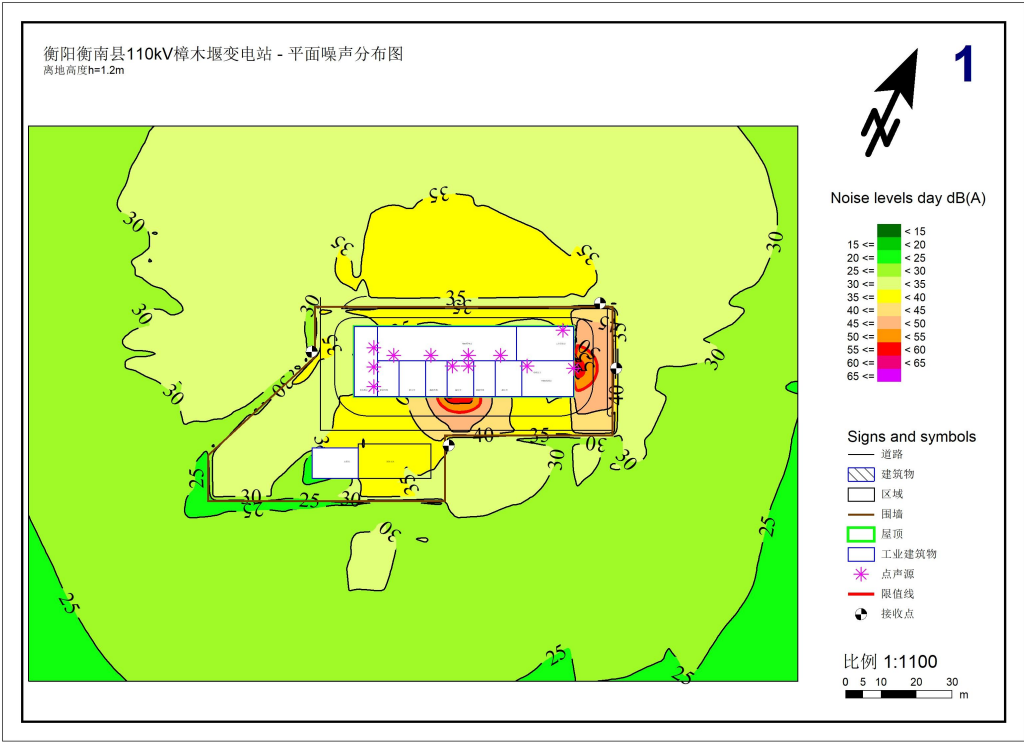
衡阳衡南县110kV樟木堰变电站 - 平面噪声分布图
离地高度h=1.2m

1

Noise levels day dB(A)

| | |
|---|---|
| | < 15 |
| 15 <= | < 20 |
| 20 <= | < 25 |
| 25 <= | < 30 |
| 30 <= | < 35 |
| 35 <= | < 40 |
| 40 <= | < 45 |
| 45 <= | < 50 |
| 50 <= | < 55 |
| 55 <= | < 60 |
| 60 <= | < 65 |
| 65 <= | |

Signs and symbols
道路
建筑物
区域
围墙
屋顶
工业建筑物
点声源
限值线
接收点

比例 1:1100
0 5 10 20 30
m

30
35
35
30
30
35
35
30
30
40
40
35
30
30
25
30
25
30
35
30
25
25
25
25